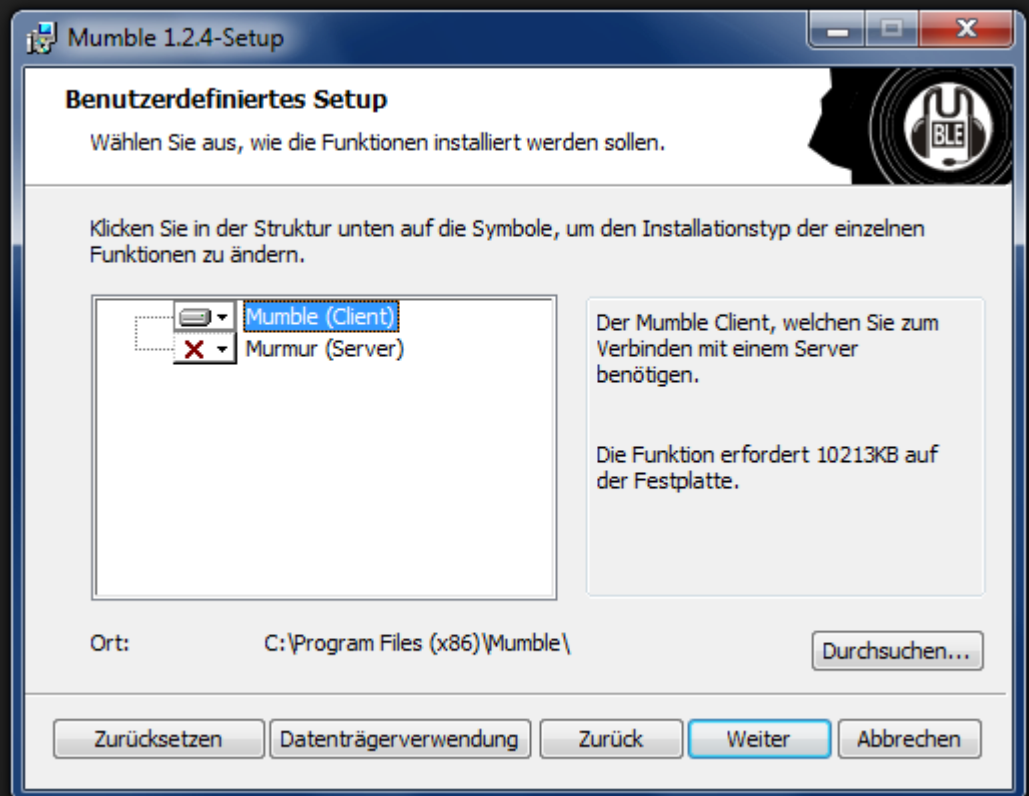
Mumble 1.2.4-Setup

Benutzerdefiniertes Setup

Wählen Sie aus, wie die Funktionen installiert werden sollen.

BLE

Klicken Sie in der Struktur unten auf die Symbole, um den Installationstyp der einzelnen Funktionen zu ändern.

Mumble (Client)
Murmur (Server)

Der Mumble Client, welchen Sie zum Verbinden mit einem Server benötigen.

Die Funktion erfordert 10213KB auf der Festplatte.

Ort: C:\Program Files (x86)\Mumble\

Durchsuchen...

Zurücksetzen Datenträgerverwendung Zurück Weiter Abbrechen